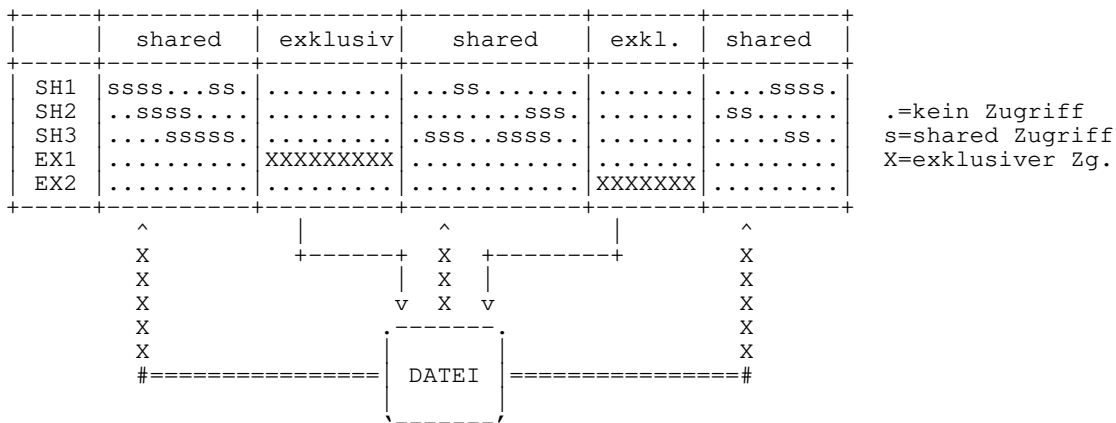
|  | shared | exklusiv | shared | exkl. | shared |
|---|---|---|---|---|---|
| SH1 | ssss...ss. | ......... | ...ss....... | ....... | ....ssss. |
| SH2 | ..ssss.... | ......... | .........sss. | ....... | .ss...... |
| SH3 | ....sssss. | ......... | .sss..ssss.. | ....... | ......ss.. |
| EX1 | .......... | XXXXXXXXX | ............ | ....... | ......... |
| EX2 | .......... | ......... | ............ | XXXXXXX | ......... |

.=kein Zugriff
s=shared Zugriff
X=exklusiver Zg.

^ X X X X X #================ DATEI ================# X X X X X ^

^ X X X v v

DATEI